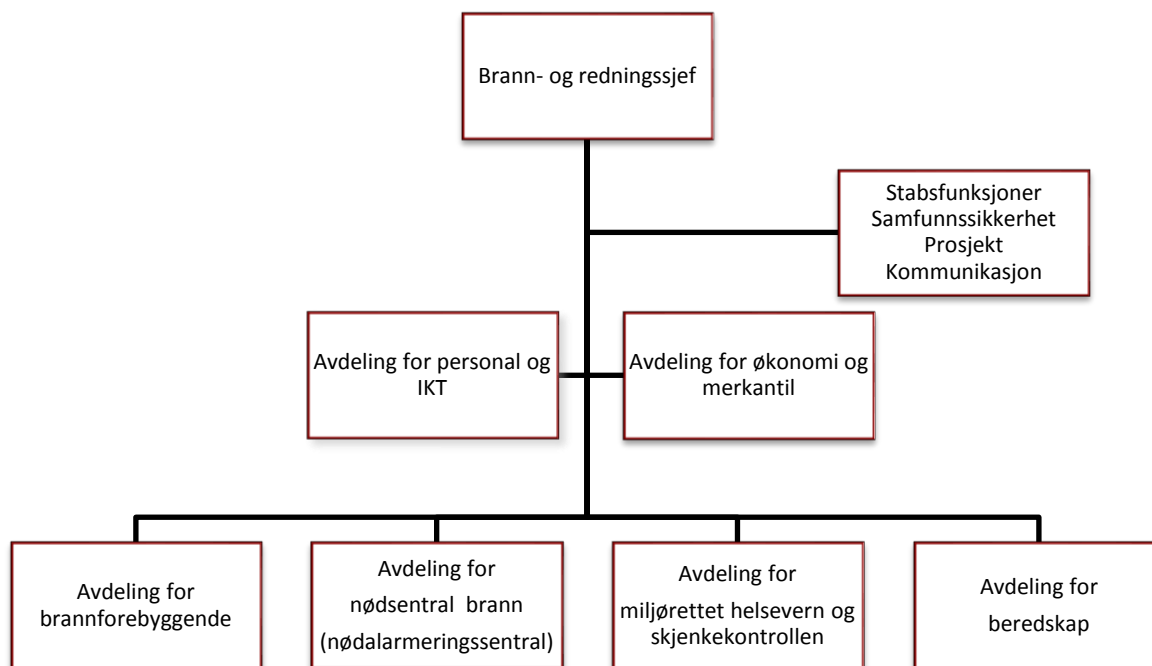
Brann- og redningssjef

Stabsfunksjoner
Samfunnssikkerhet
Prosjekt
Kommunikasjon

Avdeling for personal og IKT

Avdeling for økonomi og merkantil

Avdeling for brannforebyggende

Avdeling for nødsentral brann (nødalarmeringssentral)

Avdeling for miljørettet helsevern og skjenkekontrollen

Avdeling for beredskap